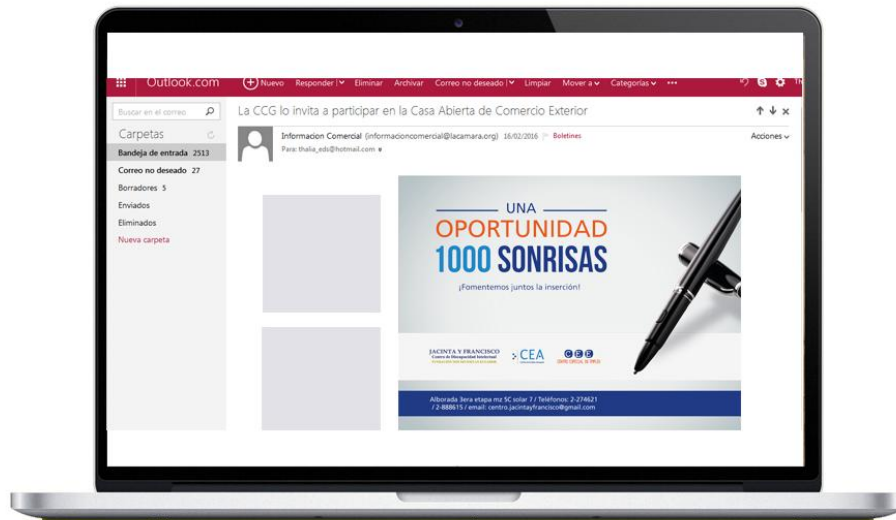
Outlook.com

Nuevo Responder | Eliminar Archivar Correo no deseado | Limpiar Mover a Categorías •••

Buscar en el correo

Carpetas

Bandeja de entrada 2513

Correo no deseado 27

Borradores 5

Enviados

Eliminados

Nueva carpeta

La CCG lo invita a participar en la Casa Abierta de Comercio Exterior

Informacion Comercial (informacioncomercial@lacamara.org) 16/02/2016 Boletines

Para: thalia_eds@hotmail.com

Acciones

UNA

OPORTUNIDAD

1000 SONRISAS

¡Fomentemos juntos la inserción!

JACINTA Y FRANCISCO

CEA

Alborada 3era etapa mz 5C solar 7 / Teléfonos: 2-274621 / 2-888615 / email: centro.jacintayfrancisco@gmail.com